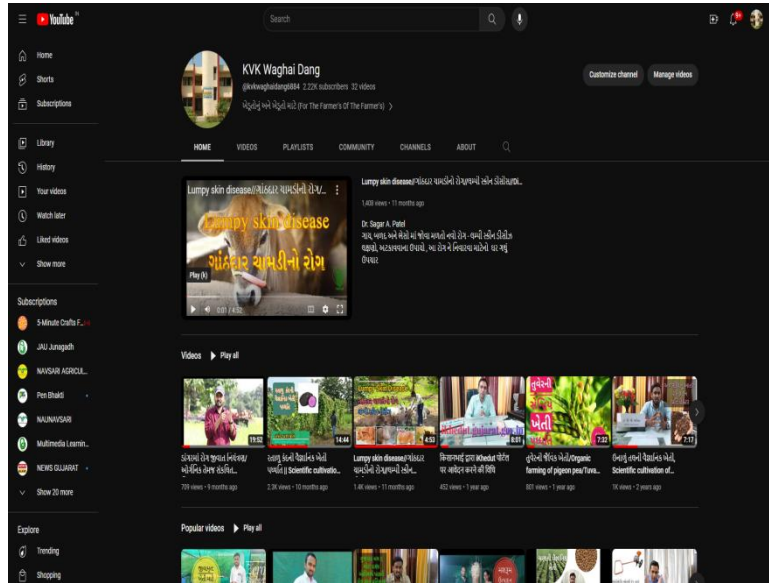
YouTube IN

Search

Home
Shorts
Subscriptions
Library
History
Your videos
Watch later
Liked videos
Show more

Subscriptions
5-Minute Crafts F...
JAU Junagadh
NAVSARI AGRICUL...
Pen Bhakti
NAUNAVSARI
Multimedia Learnin...
NEWS GUJARAT
Show 20 more

Explore
Trending
Shopping

KVK Waghai Dang
@kvkwaghaidang6884 2.22K subscribers 32 videos
ખેડૂતોનું અને ખેડૂતો માટે (For The Farmer's Of The Farmer's)

Customize channel
Manage videos

HOME VIDEOS PLAYLISTS COMMUNITY CHANNELS ABOUT

Lumpy skin disease//ગાંઠદાર ચામડીનો રોગ/...
Lumpy skin disease
ગાંઠદાર ચામડીનો રોગ
Play (k)
0:01 / 4:52

Lumpy skin disease//ગાંઠદાર ચામડીનો રોગ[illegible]
1,400 views • 11 months ago
Dr. Sagar A. Patel
ગાય, ભેંસ, અને ઘેટાં માં જોવા મળતો નવો રોગ - ચામડી લમ્પી ડીસીઝ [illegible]

Videos Play all

19:52
ડાંગમાં રોગ જીવાત નિયંત્રણ/ ઓર્ગેનિક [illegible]
709 views • 9 months ago

14:44
કાળા કંદની વૈજ્ઞાનિક ખેતી પધ્ધતિ || Scientific cultivatio...
2.3K views • 10 months ago

4:53
Lumpy skin disease//ગાંઠદાર ચામડીનો રોગ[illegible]
1.4K views • 11 months ago

8:01
કિસાનભાઈ દ્વારા iKhedut પોર્ટલ પર આવેદન કરવાની વિધિ
452 views • 1 year ago

7:32
તુવેરની ઓર્ગેનિક ખેતી/Organic farming of pigeon pea/Tuva...
807 views • 1 year ago

7:17
ઈલાયચી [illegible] વૈજ્ઞાનિક ખેતી, Scientific cultivation of...
1K views • 2 years ago

Popular videos Play all